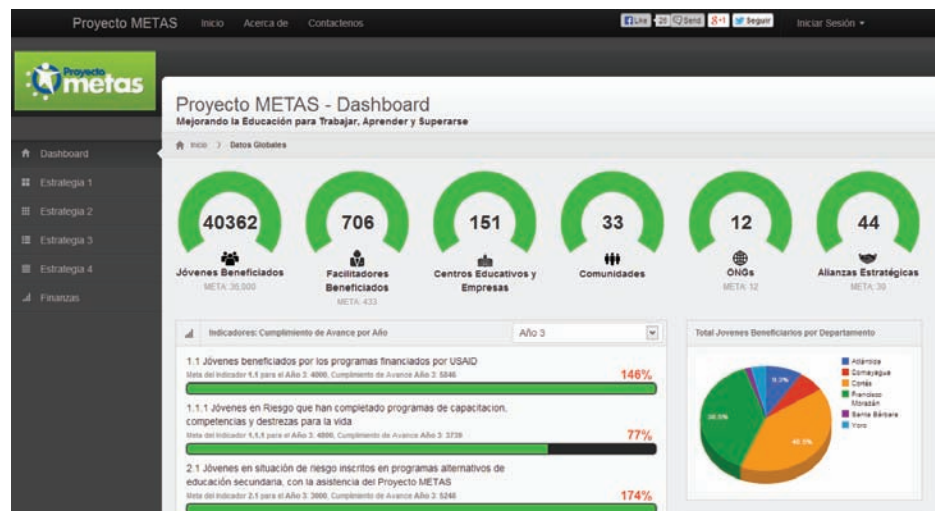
Proyecto METAS Inicio Acerca de Contactenos

Like 26 Send 8+1 Seguir Iniciar Sesión

Proyecto metas

Dashboard
Estrategia 1
Estrategia 2
Estrategia 3
Estrategia 4
Finanzas

Proyecto METAS - Dashboard
Mejorando la Educación para Trabajar, Aprender y Superarse

Inicio > Datos Globales

40362
Jóvenes Beneficiados
META: 35,000

706
Facilitadores Beneficiados
META: 433

151
Centros Educativos y Empresas

33
Comunidades

12
ONGs
META: 12

44
Alianzas Estratégicas
META: 30

Indicadores: Cumplimiento de Avance por Año
Año 3

1.1 Jóvenes beneficiados por los programas financiados por USAID
Meta del Indicador 1.1 para el Año 3: 4000, Cumplimiento de Avance Año 3: 5846
146%

1.1.1 Jóvenes en Riesgo que han completado programas de capacitacion, competencias y destrezas para la vida
Meta del Indicador 1.1.1 para el Año 3: 4800, Cumplimiento de Avance Año 3: 3739
77%

2.1 Jóvenes en situación de riesgo inscritos en programas alternativos de educación secundaria, con la asistencia del Proyecto METAS
Meta del Indicador 2.1 para el Año 3: 3000, Cumplimiento de Avance Año 3: 5240
174%

Total Jovenes Beneficiarios por Departamento

Atlántida
Comayagua
Cortés
Francisco Morazán
Santa Bárbara
Yoro

9.3%
38.5%
40.3%